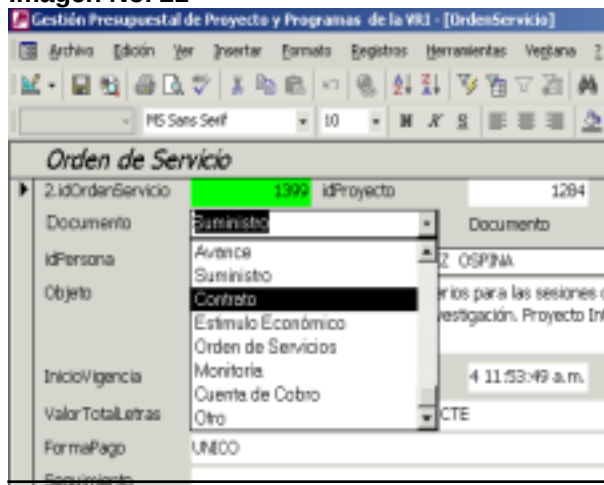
Imagen No. 22

Gestión Presupuestal de Proyecto y Programas de la VRI - [OrdenServicio]

Archivo Edición Ver Insertar Formato Registros Herramientas Ventana

MS Sans Serif 10 N K S

Orden de Servicio

2.idOrdenServicio 1399 idProyecto 1284

Documento Suministro Documento

idPersona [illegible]Z OSPINA

Objeto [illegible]rios para las sesiones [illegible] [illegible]vestigación. Proyecto In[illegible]

InicioVigencia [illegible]4 11:53:49 a.m.

ValorTotalLetras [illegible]CTE

FormaPago UNICO

Avance
Suministro
Contrato
Estimulo Económico
Orden de Servicios
Monitoria
Cuenta de Cobro
Otro

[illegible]